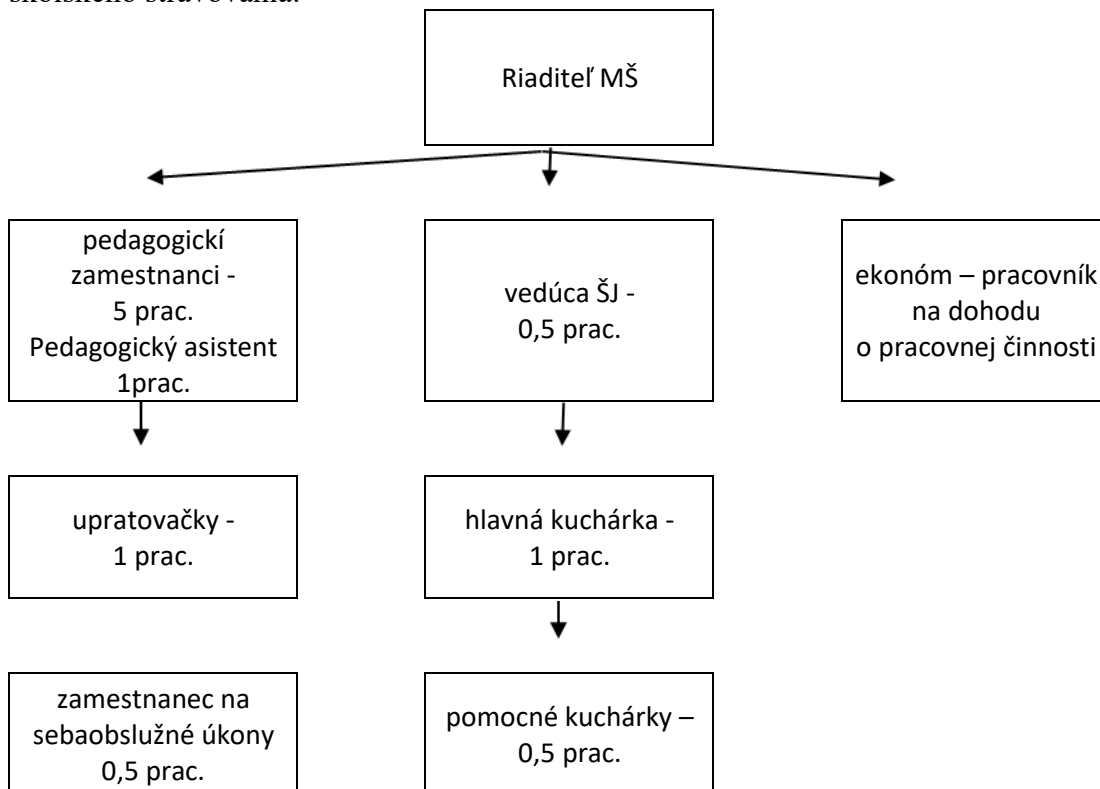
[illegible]

Riaditeľ MŠ

pedagogickí zamestnanci - 5 prac. Pedagogický asistent 1prac.

vedúca ŠJ - 0,5 prac.

ekonóm – pracovník na dohodu o pracovnej činnosti

upratovačky - 1 prac.

hlavná kuchárka - 1 prac.

zamestnanec na sebaobslužné úkony 0,5 prac.

pomocné kuchárky – 0,5 prac.